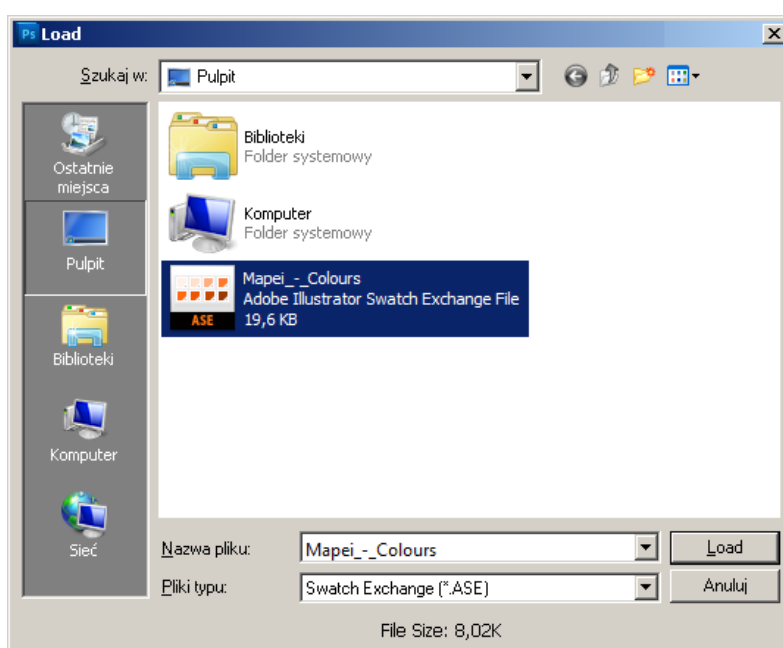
Ps Load

Szukaj w: Pulpit

Ostatnie miejsca

Pulpit

Biblioteki

Komputer

Sieć

Biblioteki
Folder systemowy

Komputer
Folder systemowy

Mapei_-_Colours
Adobe Illustrator Swatch Exchange File
19,6 KB

ASE

Nazwa pliku: Mapei_-_Colours

Load

Pliki typu: Swatch Exchange (*.ASE)

Anuluj

File Size: 8,02K